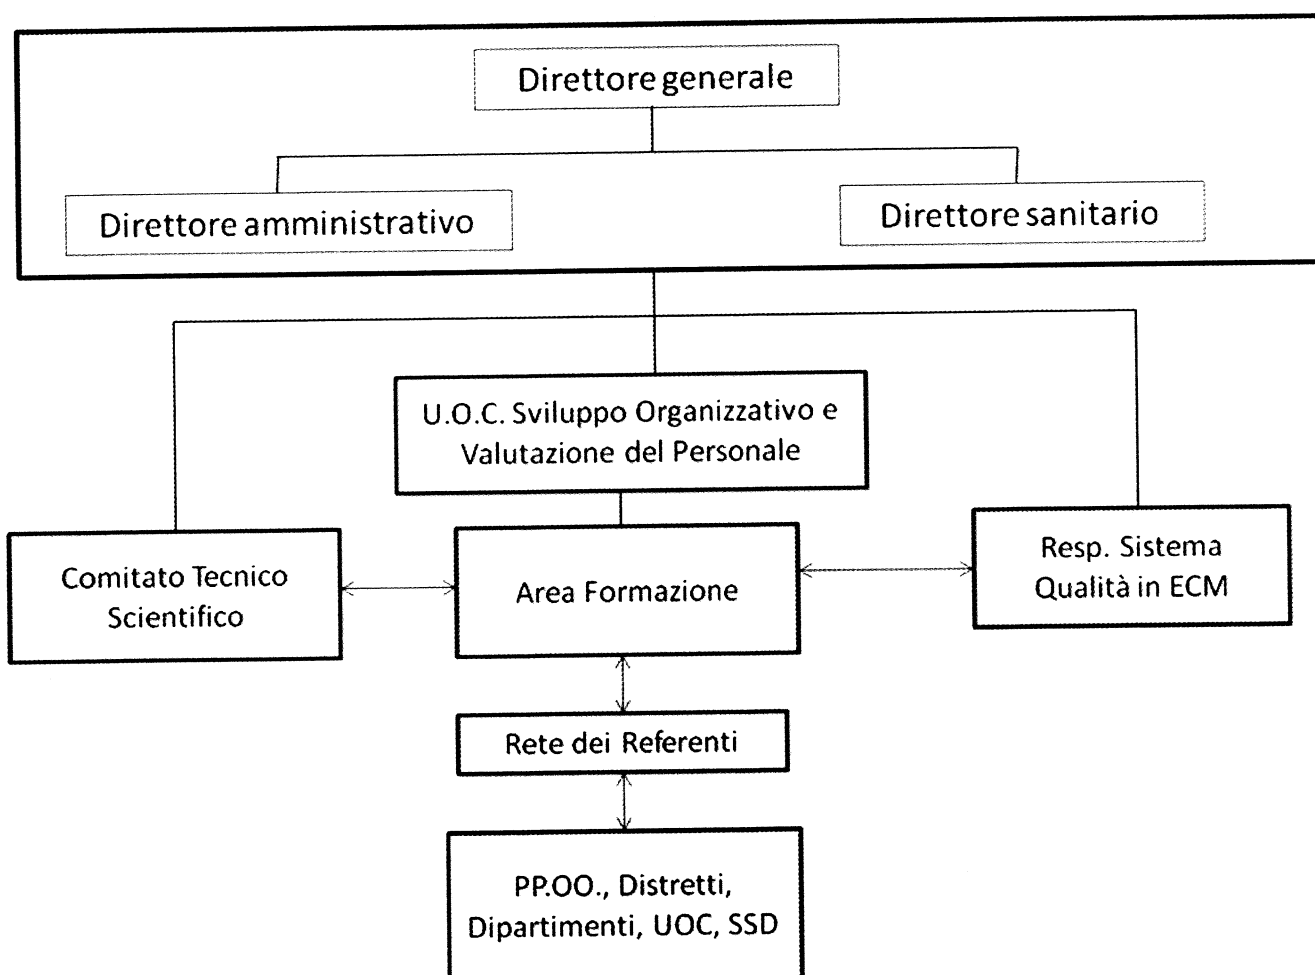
Direttore generale

Direttore amministrativo

Direttore sanitario

U.O.C. Sviluppo Organizzativo e Valutazione del Personale

Comitato Tecnico Scientifico

Area Formazione

Resp. Sistema Qualità in ECM

Rete dei Referenti

PP.OO., Distretti, Dipartimenti, UOC, SSD